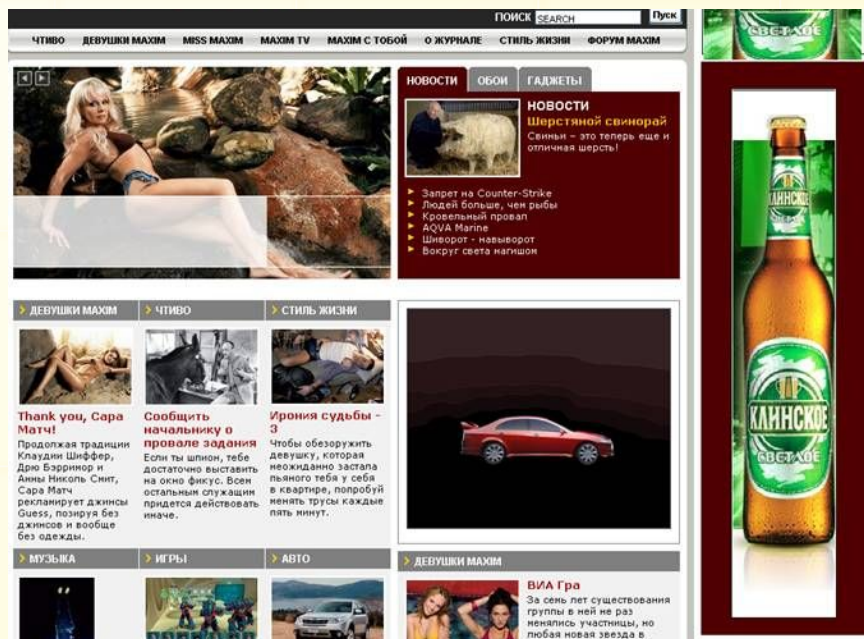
ПОИСК SEARCH Пуск

ЧТИВО ДЕВУШКИ MAXIM MISS MAXIM MAXIM TV MAXIM С ТОБОЙ О ЖУРНАЛЕ СТИЛЬ ЖИЗНИ ФОРУМ MAXIM

НОВОСТИ ОБОИ ГАДЖЕТЫ

НОВОСТИ
Шерстяной свинорай
Свиньи – это теперь еще и отличная шерсть!

Запрет на Counter-Strike
Людей больше, чем рыбы
Кровельный провал
AQVA Marine
Шиворот - навыворот
Вокруг света магишом

ДЕВУШКИ MAXIM
Thank you, Сара Матч!
Продолжая традиции Клаудии Шиффер, Дрю Бэрримор и Анны Николь Смит, Сара Матч рекламирует джинсы Guess, позируя без джинсов и вообще без одежды.

ЧТИВО
Сообщить начальнику о провале задания
Если ты шпион, тебе достаточно выставить на окно фикус. Всем остальным служащим придется действовать иначе.

СТИЛЬ ЖИЗНИ
Ирония судьбы - 3
Чтобы обезоружить девушку, которая неожиданно застала пьяного тебя у себя в квартире, попробуй менять трусы каждые пять минут.

МУЗЫКА
ИГРЫ
АВТО

ДЕВУШКИ MAXIM
ВИА Гра
За семь лет существования группы в ней не раз менялись участницы, но любая новая звезда в

КЛИНСКОЕ СВЕТЛОЕ
КЛИНСКОЕ СВЕТЛОЕ
КЛИНСКОЕ СВЕТЛОЕ